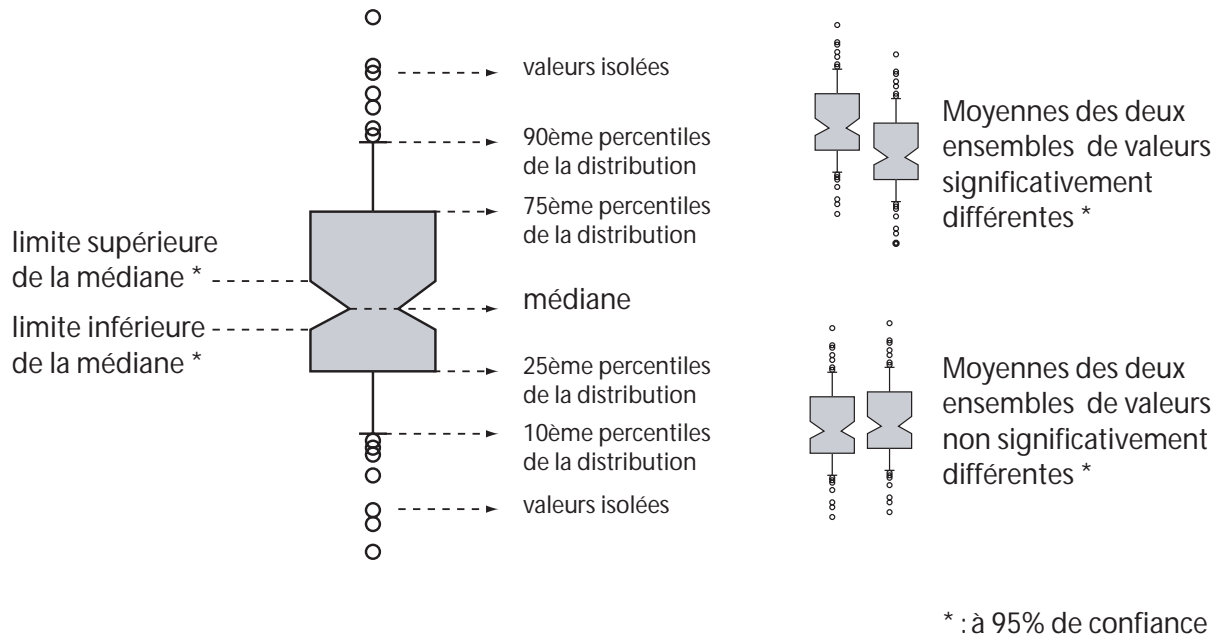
valeurs isolées

90ème percentiles de la distribution

75ème percentiles de la distribution

limite supérieure de la médiane *

médiane

limite inférieure de la médiane *

25ème percentiles de la distribution

10ème percentiles de la distribution

valeurs isolées

Moyennes des deux ensembles de valeurs significativement différentes *

Moyennes des deux ensembles de valeurs non significativement différentes *

* : à 95% de confiance